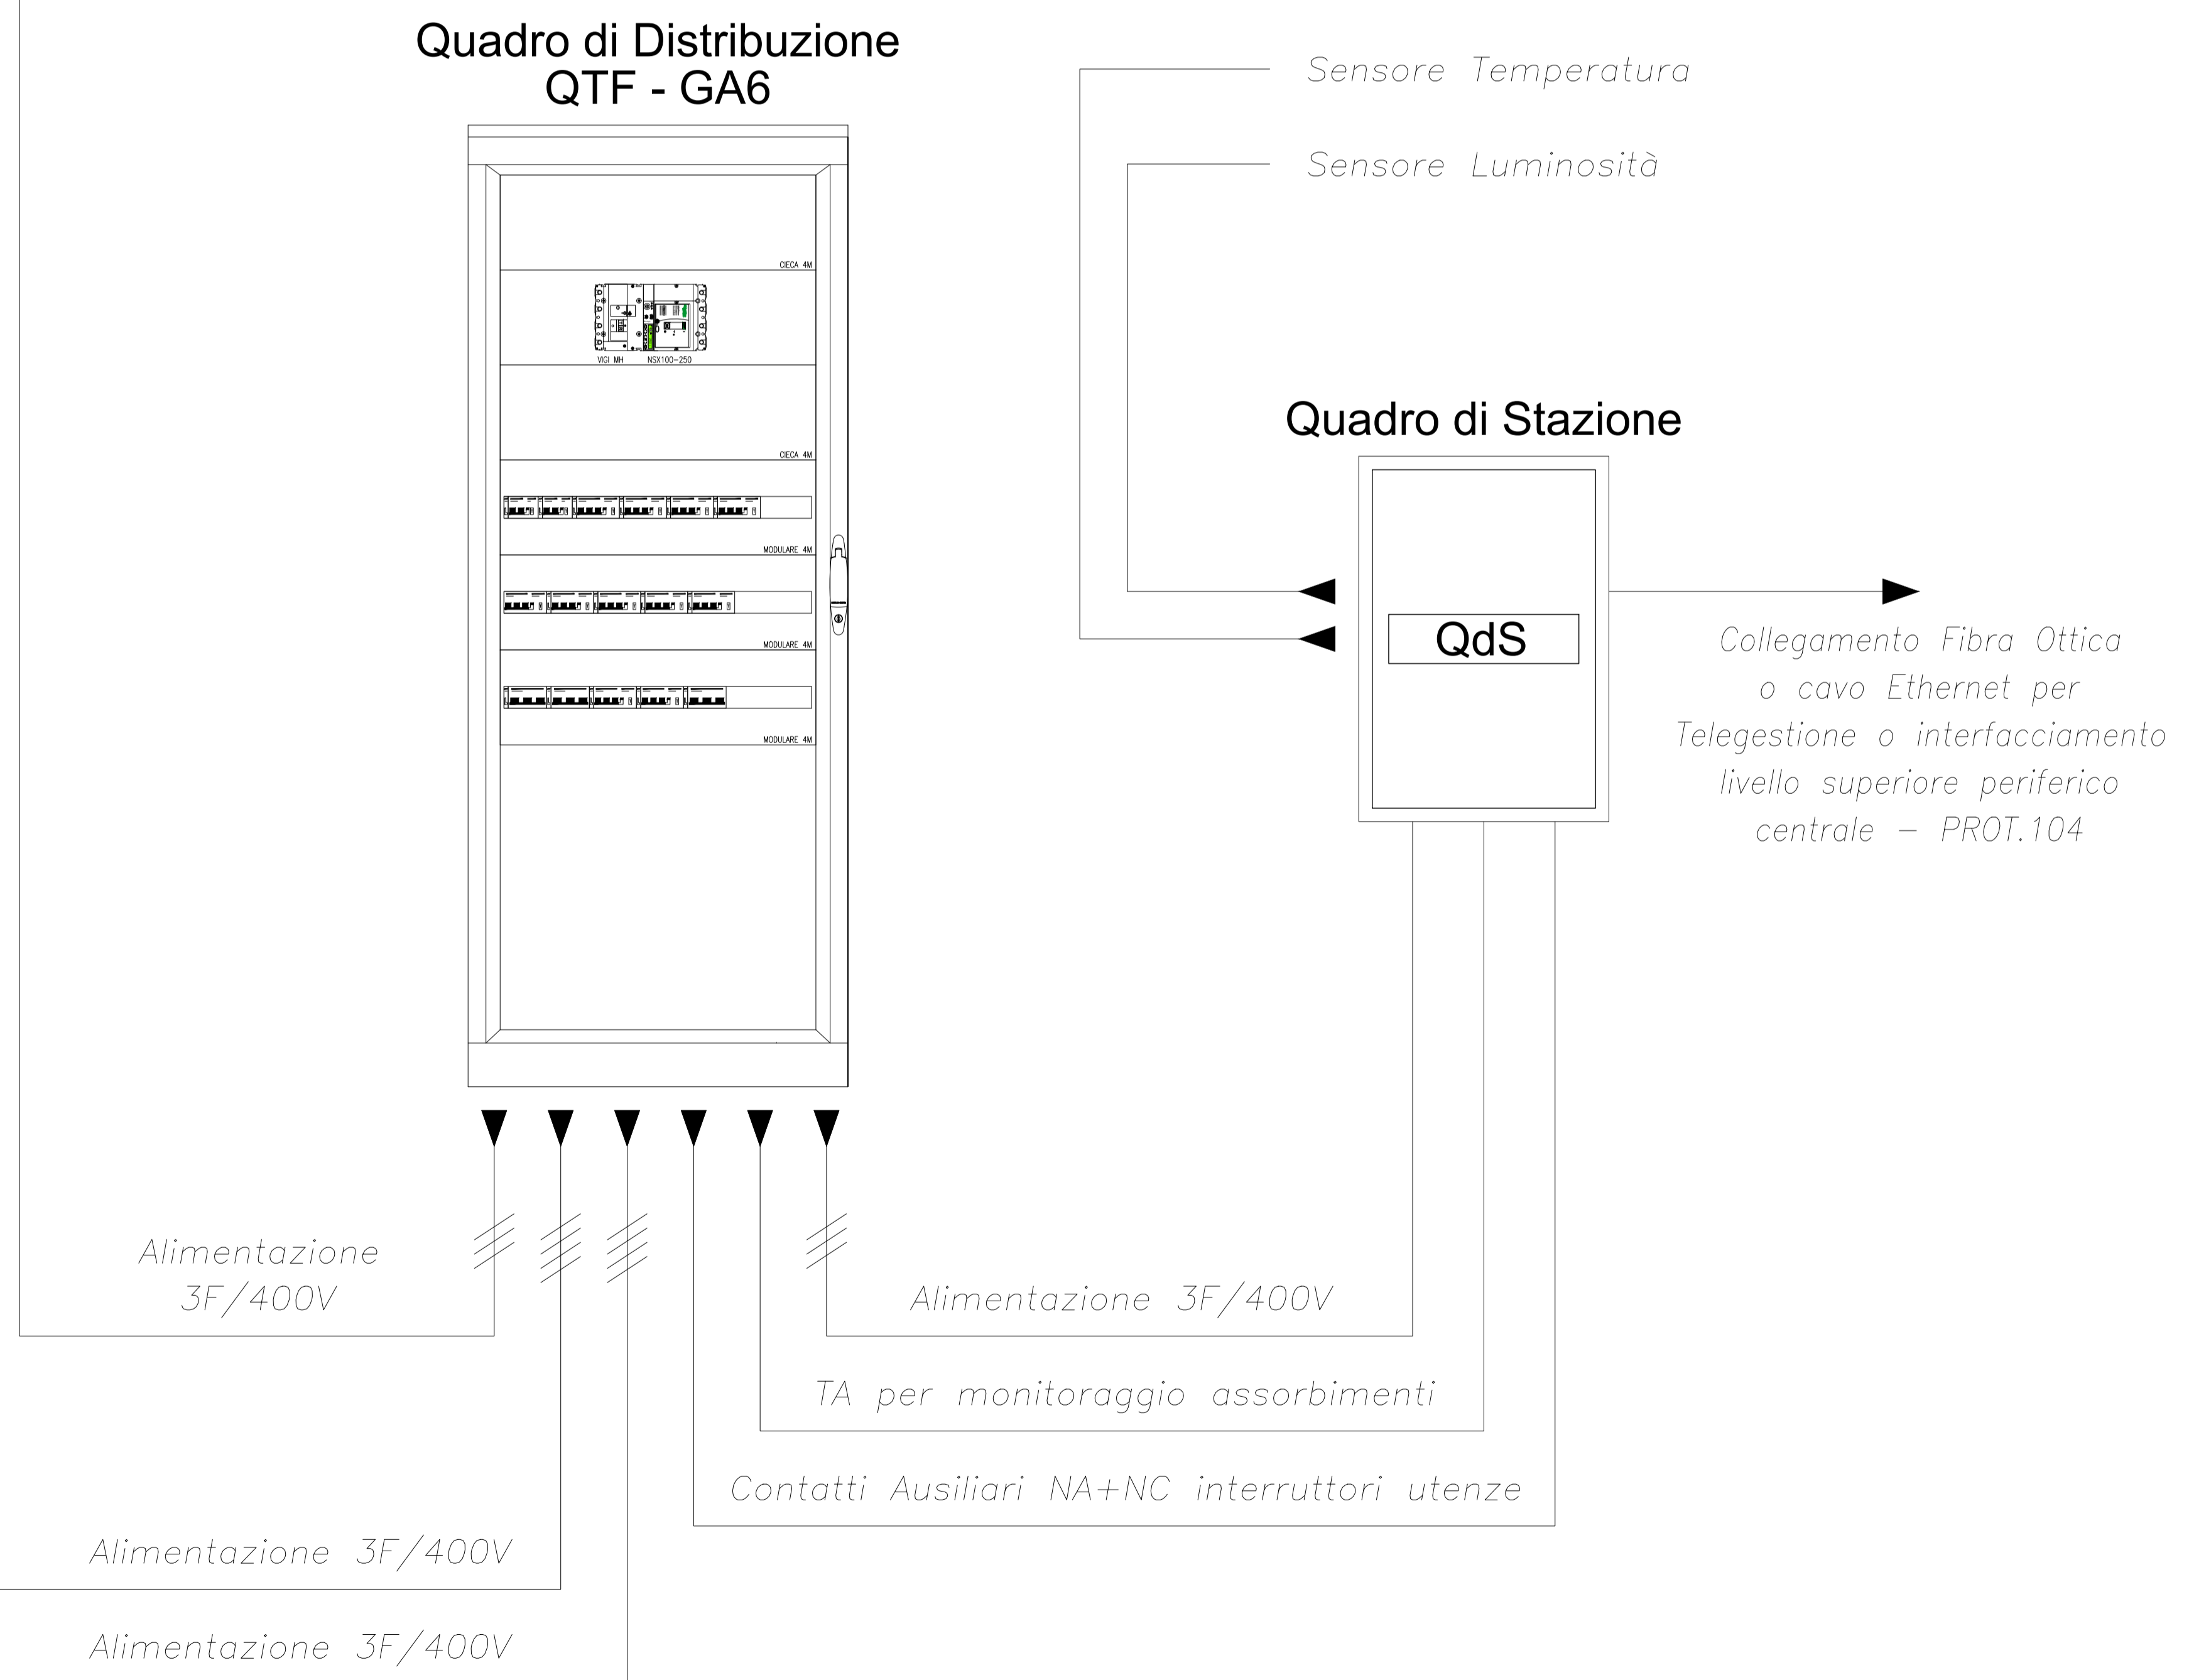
Quadro di Distribuzione
QTF - GA6

CIECA 4M

VIGI MH NSX100-250

CIECA 4M

MODULARE 4M

MODULARE 4M

MODULARE 4M

Sensore Temperatura

Sensore Luminosità

Quadro di Stazione

QdS

Collegamento Fibra Ottica o cavo Ethernet per Telegestione o interfacciamento livello superiore periferico centrale – PROT.104

Alimentazione 3F/400V

Alimentazione 3F/400V

TA per monitoraggio assorbimenti

Contatti Ausiliari NA+NC interruttori utenze

Alimentazione 3F/400V

Alimentazione 3F/400V